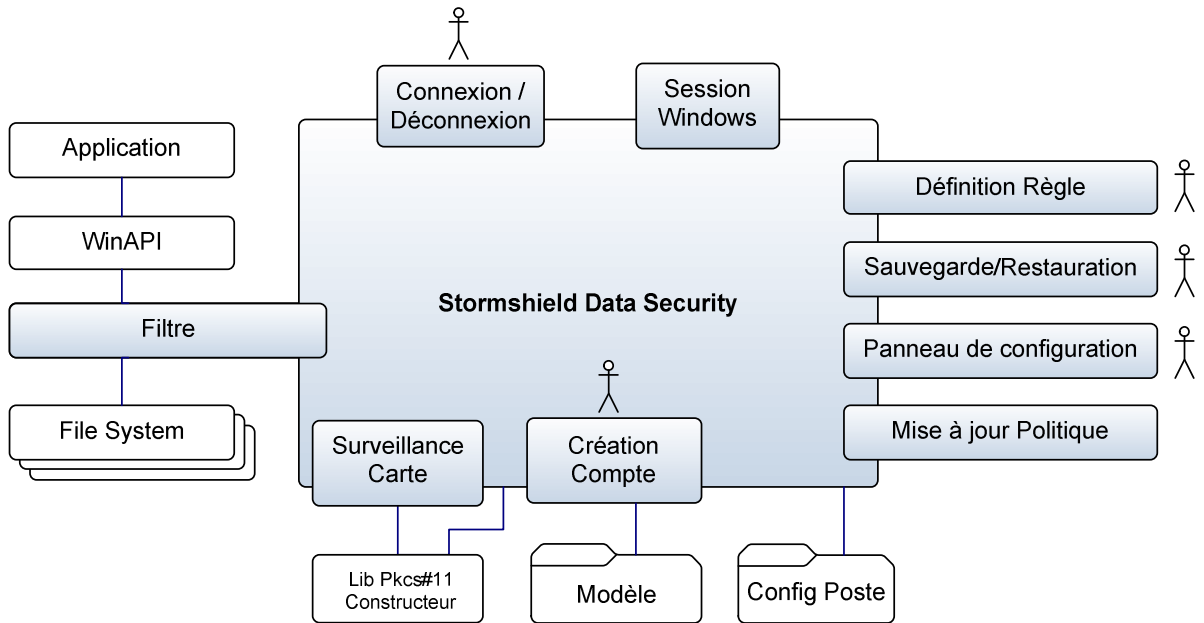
Connexion / Déconnexion

Session Windows

Application

WinAPI

Filtre

File System

Stormshield Data Security

Définition Règle

Sauvegarde/Restauration

Panneau de configuration

Mise à jour Politique

Surveillance Carte

Création Compte

Lib Pkcs#11 Constructeur

Modèle

Config Poste